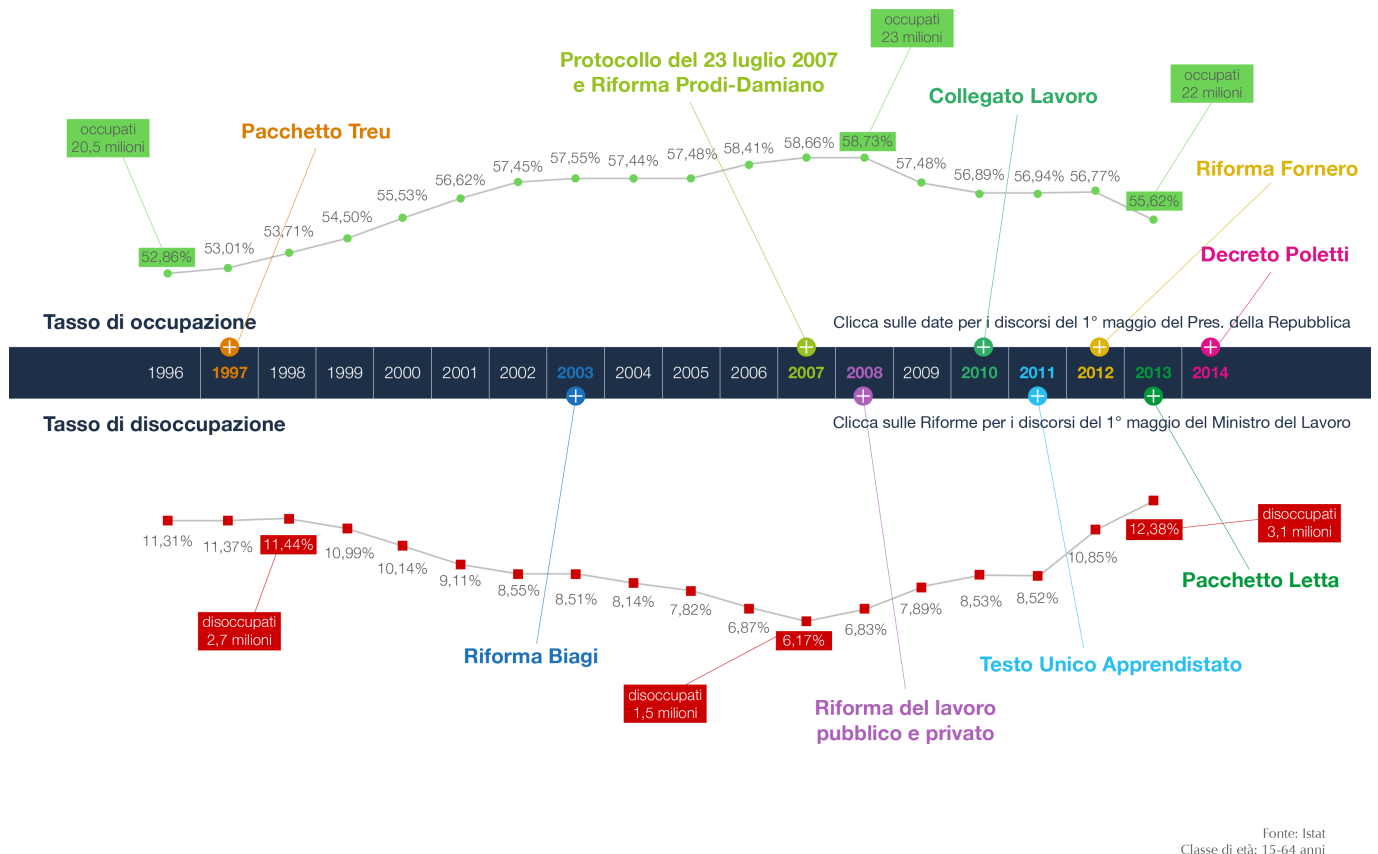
occupati
23 milioni

Protocollo del 23 luglio 2007
e Riforma Prodi-Damiano

Collegato Lavoro

occupati
22 milioni

occupati
20,5 milioni

Pacchetto Treu

Riforma Fornero

Decreto Poletti

52,86% 53,01% 53,71% 54,50% 55,53% 56,62% 57,45% 57,55% 57,44% 57,48% 58,41% 58,66% 58,73% 57,48% 56,89% 56,94% 56,77% 55,62%

Tasso di occupazione

Clicca sulle date per i discorsi del 1° maggio del Pres. della Repubblica

| 1996 | 1997 | 1998 | 1999 | 2000 | 2001 | 2002 | 2003 | 2004 | 2005 | 2006 | 2007 | 2008 | 2009 | 2010 | 2011 | 2012 | 2013 | 2014 |
|---|---|---|---|---|---|---|---|---|---|---|---|---|---|---|---|---|---|---|

Tasso di disoccupazione

Clicca sulle Riforme per i discorsi del 1° maggio del Ministro del Lavoro

11,31% 11,37% 11,44% 10,99% 10,14% 9,11% 8,55% 8,51% 8,14% 7,82% 6,87% 6,17% 6,83% 7,89% 8,53% 8,52% 10,85% 12,38%

disoccupati
3,1 milioni

disoccupati
2,7 milioni

Pacchetto Letta

Riforma Biagi

Testo Unico Apprendistato

disoccupati
1,5 milioni

Riforma del lavoro
pubblico e privato

Fonte: Istat
Classe di età: 15-64 anni